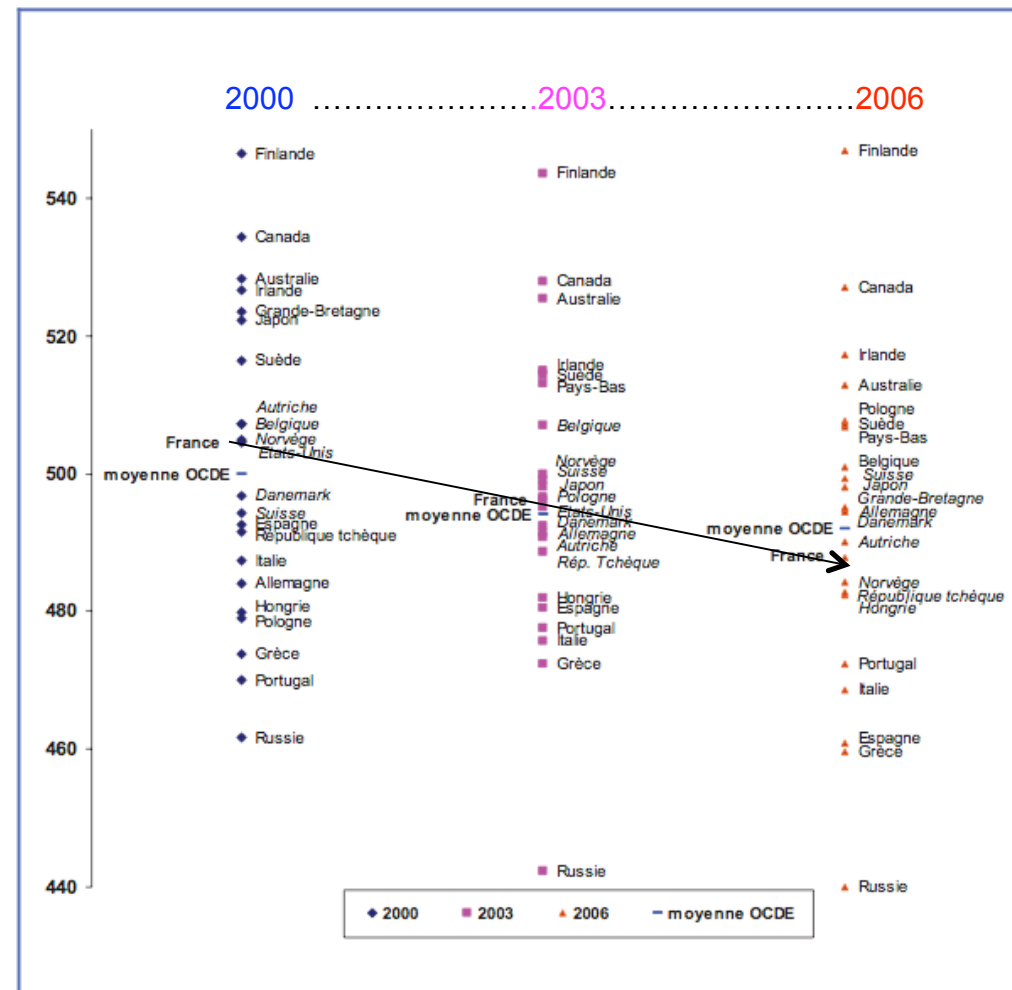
2000 ……………………2003……………………2006

540
520
500
480
460
440

Finlande
Canada
Australie
Irlande
Grande-Bretagne
Japon
Suède
Autriche
Belgique
France
Norvège
Etats-Unis
moyenne OCDE
Danemark
Suisse
Espagne
République tchèque
Italie
Allemagne
Hongrie
Pologne
Grèce
Portugal
Russie

Finlande
Canada
Australie
Irlande
Suède
Pays-Bas
Belgique
Norvège
Suisse
Japon
France
Pologne
moyenne OCDE
Etats-Unis
Danemark
Allemagne
Autriche
Rép. Tchèque
Hongrie
Espagne
Portugal
Italie
Grèce
Russie

Finlande
Canada
Irlande
Australie
Pologne
Suède
Pays-Bas
Belgique
Suisse
Japon
Grande-Bretagne
Allemagne
moyenne OCDE
Danemark
Autriche
France
Norvège
République tchèque
Hongrie
Portugal
Italie
Espagne
Grèce
Russie

2000 2003 2006 moyenne OCDE